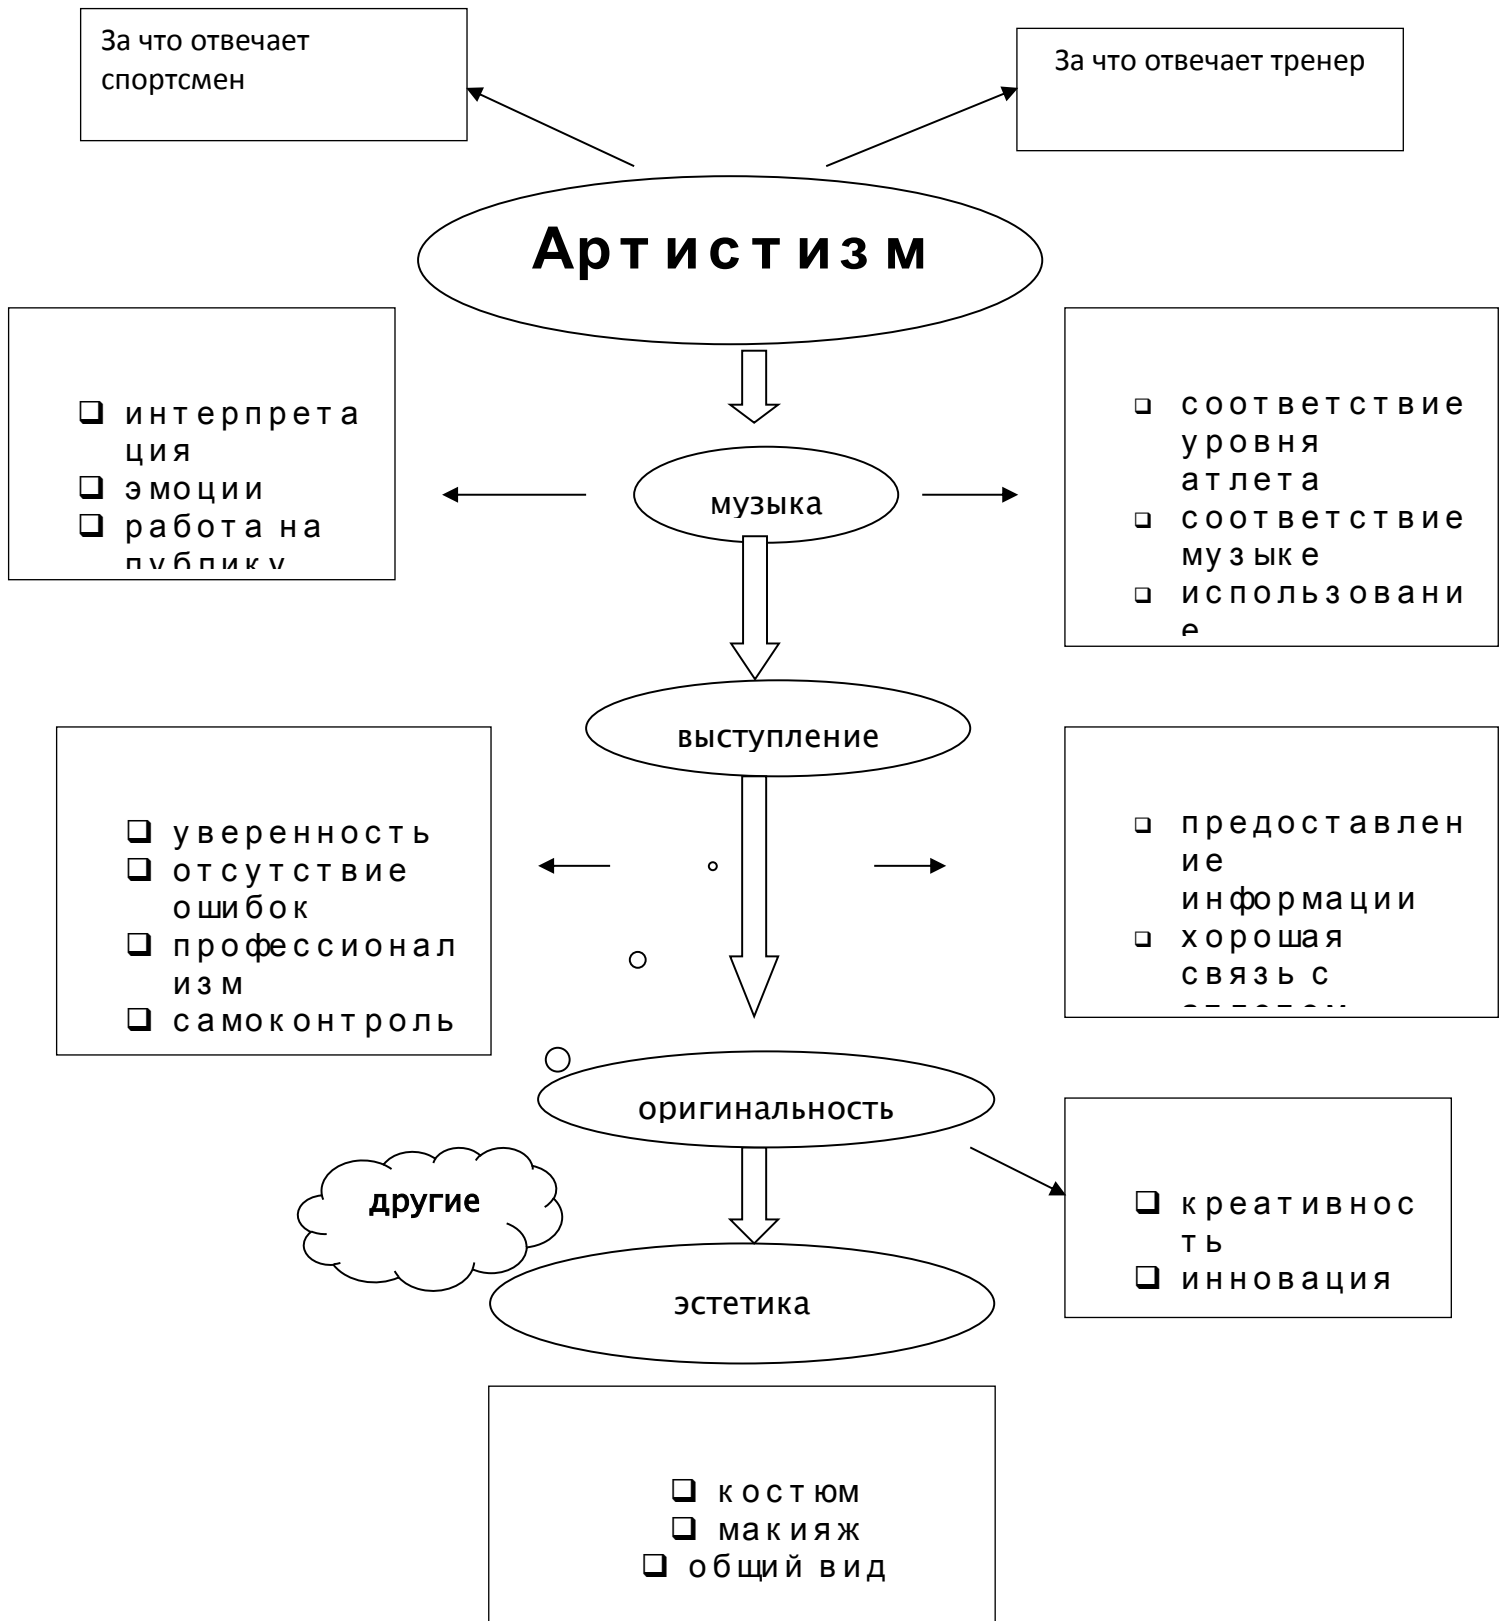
За что отвечает спортсмен

За что отвечает тренер

Артистизм

- интерпретация
- эмоции
- работа на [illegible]

- соответствие уровня атлета
- соответствие музыке
- использовани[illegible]

музыка

выступление

- уверенность
- отсутствие ошибок
- профессионализм
- самоконтроль

- предоставление информации
- хорошая связь с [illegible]

оригинальность

другие

- креативность
- инновация

эстетика

- костюм
- макияж
- общий вид